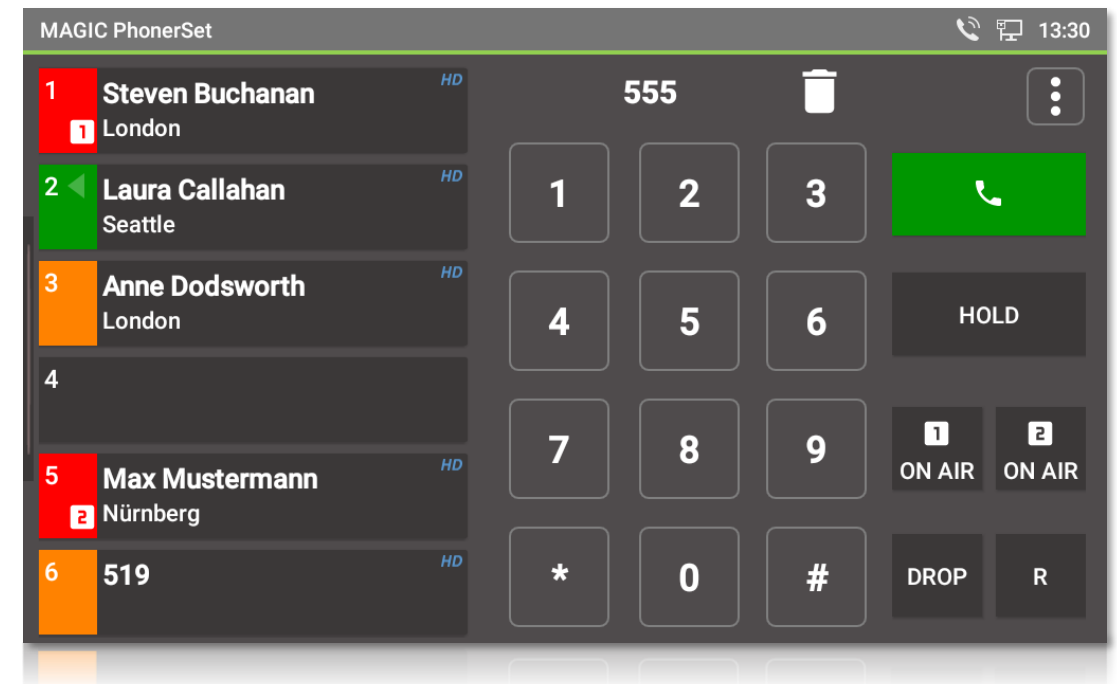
MAGIC PhonerSet 13:30

1 Steven Buchanan HD
1 London

2 Laura Callahan HD
Seattle

3 Anne Dodsworth HD
London

4

5 Max Mustermann HD
2 Nürnberg

6 519 HD

555

1 2 3
4 5 6
7 8 9
* 0 #

HOLD

1 ON AIR
2 ON AIR

DROP
R